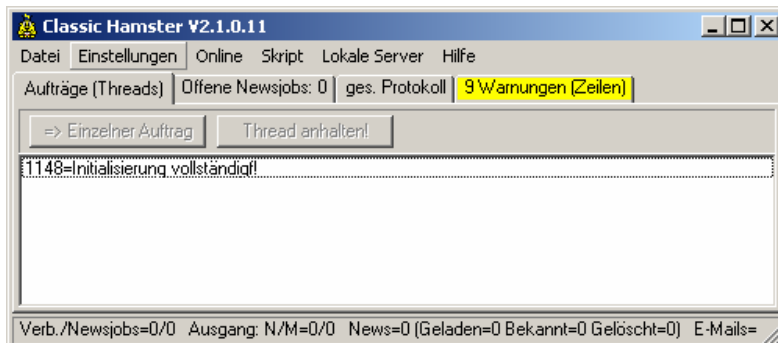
Classic Hamster V2.1.0.11

Datei Einstellungen Online Skript Lokale Server Hilfe

Aufträge (Threads) | Offene Newsjobs: 0 | ges. Protokoll | 9 Warnungen (Zeilen)

=> Einzelner Auftrag | Thread anhalten!

1148=Initialisierung vollständig!

Verb./Newsjobs=0/0 Ausgang: N/M=0/0 News=0 (Geladen=0 Bekannt=0 Gelöscht=0) E-Mails=